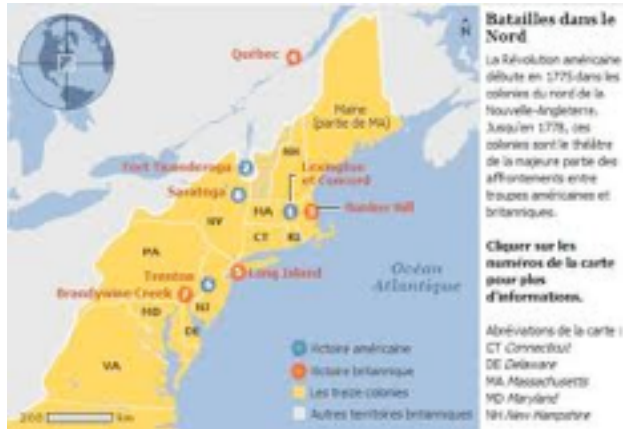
Batailles dans le Nord

La Révolution américaine débute en 1775 dans les colonies du nord de la Nouvelle-Angleterre. Jusqu'en 1778, ces colonies sont le théâtre de la majeure partie des affrontements entre troupes américaines et britanniques.

Cliquer sur les numéros de la carte pour plus d'informations.

Abréviations de la carte :
CT Connecticut
DE Delaware
MA Massachusetts
MD Maryland
NH New Hampshire

N
Québec
Maine (partie de MA)
NH
Fort Ticonderoga
Lexington et Concord
Saratoga
Bunker Hill
NY
MA
CT
RI
PA
Trenton
Long Island
Brandywine Creek
NJ
MD
DE
VA
Océan Atlantique
Victoire américaine
Victoire britannique
Les treize colonies
Autres territoires britanniques
200 km